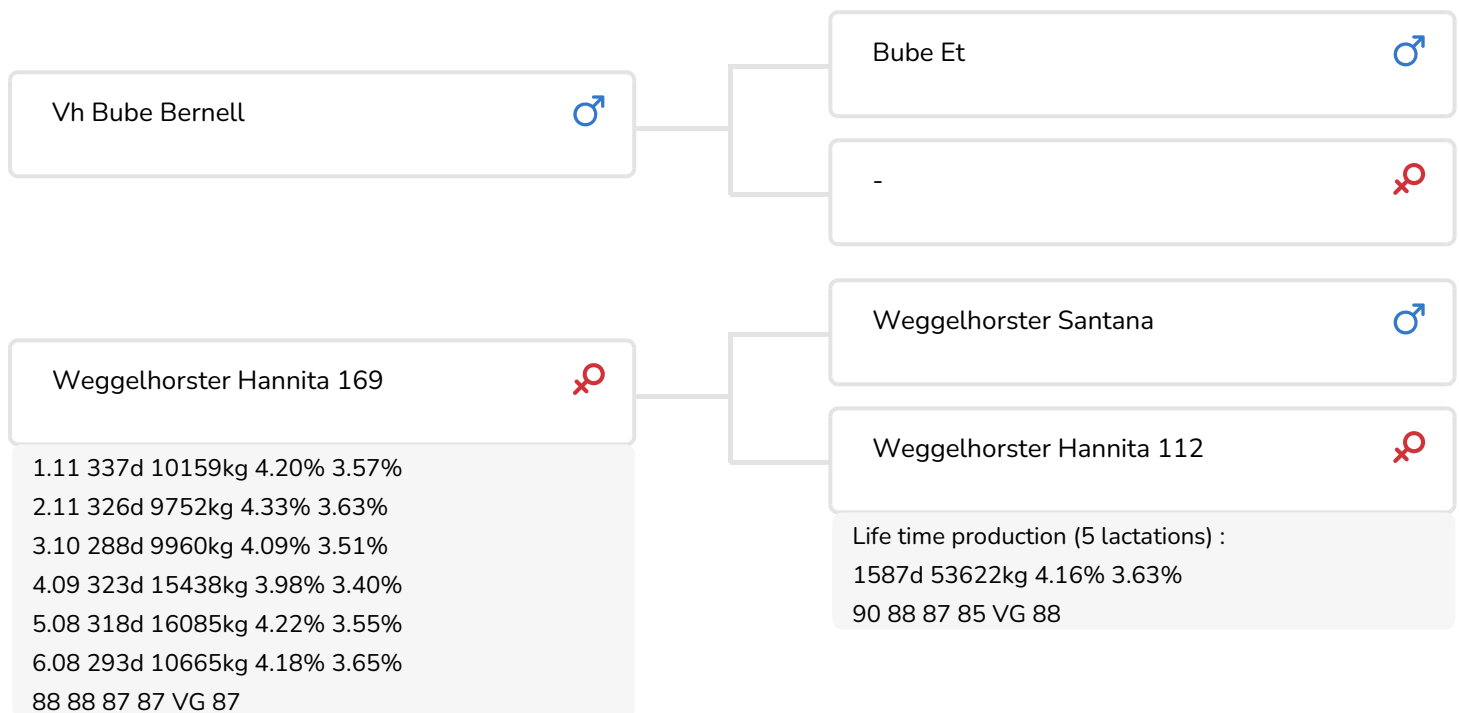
Vh Bube Bernell ♂

Bube Et ♂

- ♀

Weggelhorster Hannita 169 ♀

1.11 337d 10159kg 4.20% 3.57%
2.11 326d 9752kg 4.33% 3.63%
3.10 288d 9960kg 4.09% 3.51%
4.09 323d 15438kg 3.98% 3.40%
5.08 318d 16085kg 4.22% 3.55%
6.08 293d 10665kg 4.18% 3.65%
88 88 87 87 VG 87

Weggelhorster Santana ♂

Weggelhorster Hannita 112 ♀

Life time production (5 lactations) :
1587d 53622kg 4.16% 3.63%
90 88 87 85 VG 88